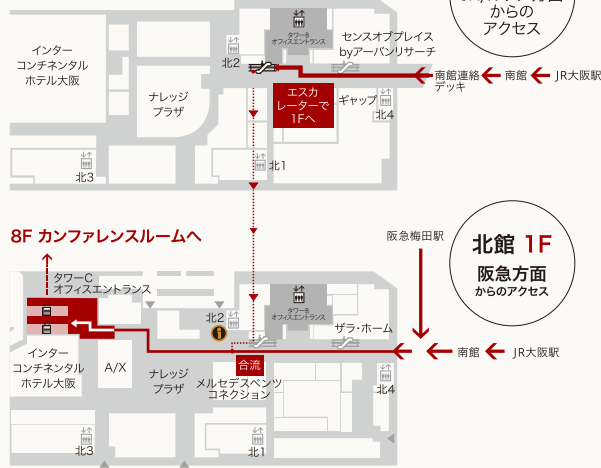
からの
アクセス

インター
コンチネンタル
ホテル大阪

タワーB
オフィスエントランス

北2

センスオブプレイス
byアーバンリサーチ

南館連絡
デッキ

南館

JR大阪駅

ナレッジ
プラザ

エスカ
レーターで
1Fへ

ギャップ

北4

北3

北1

8F カンファレンスルームへ

阪急梅田駅

北館 1F
阪急方面
からのアクセス

タワーC
オフィスエントランス

北2

タワーB
オフィスエントランス

ザ・ホーム

インター
コンチネンタル
ホテル大阪

A/X

ナレッジ
プラザ

合流

メルセデスベンツ
コネクション

南館

JR大阪駅

北4

北3

北1